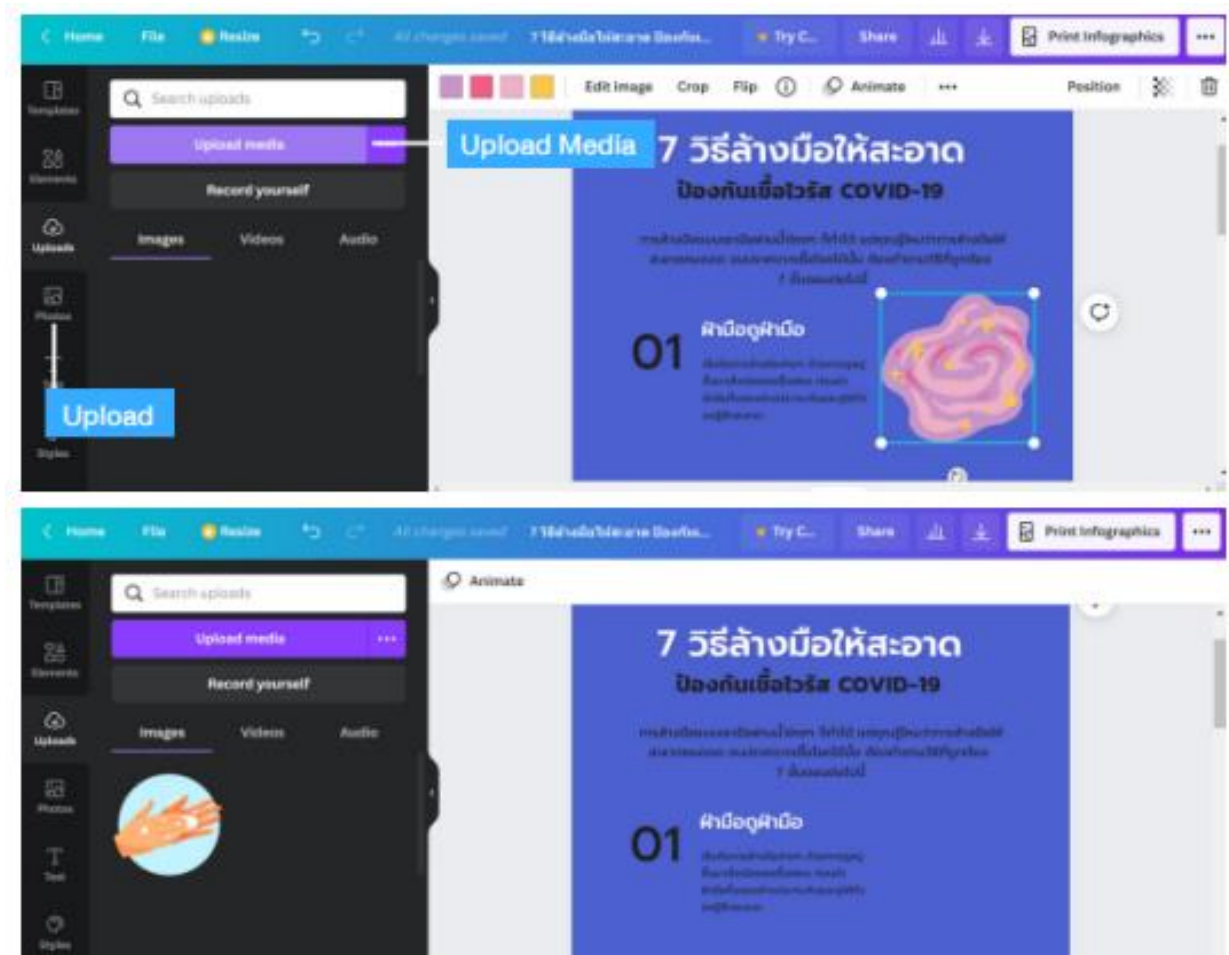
Home File Resize All changes saved 7 วิธีล้างมือให้สะอาด ป้องกัน... Try C... Share Print Infographics ...

Templates Elements Uploads Photos Styles

Search uploads
Upload media
Record yourself
Images Videos Audio

Edit image Crop Flip Animate ... Position

Upload Media

Upload

7 วิธีล้างมือให้สะอาด
ป้องกันเชื้อไวรัส COVID-19

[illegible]

01 ฝ่ามือถูฝ่ามือ
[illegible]

Home File Resize All changes saved 7 วิธีล้างมือให้สะอาด ป้องกัน... Try C... Share Print Infographics ...

Templates Elements Uploads Photos Text Styles

Search uploads
Upload media ...
Record yourself
Images Videos Audio

Animate

7 วิธีล้างมือให้สะอาด
ป้องกันเชื้อไวรัส COVID-19

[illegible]

01 ฝ่ามือถูฝ่ามือ
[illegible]